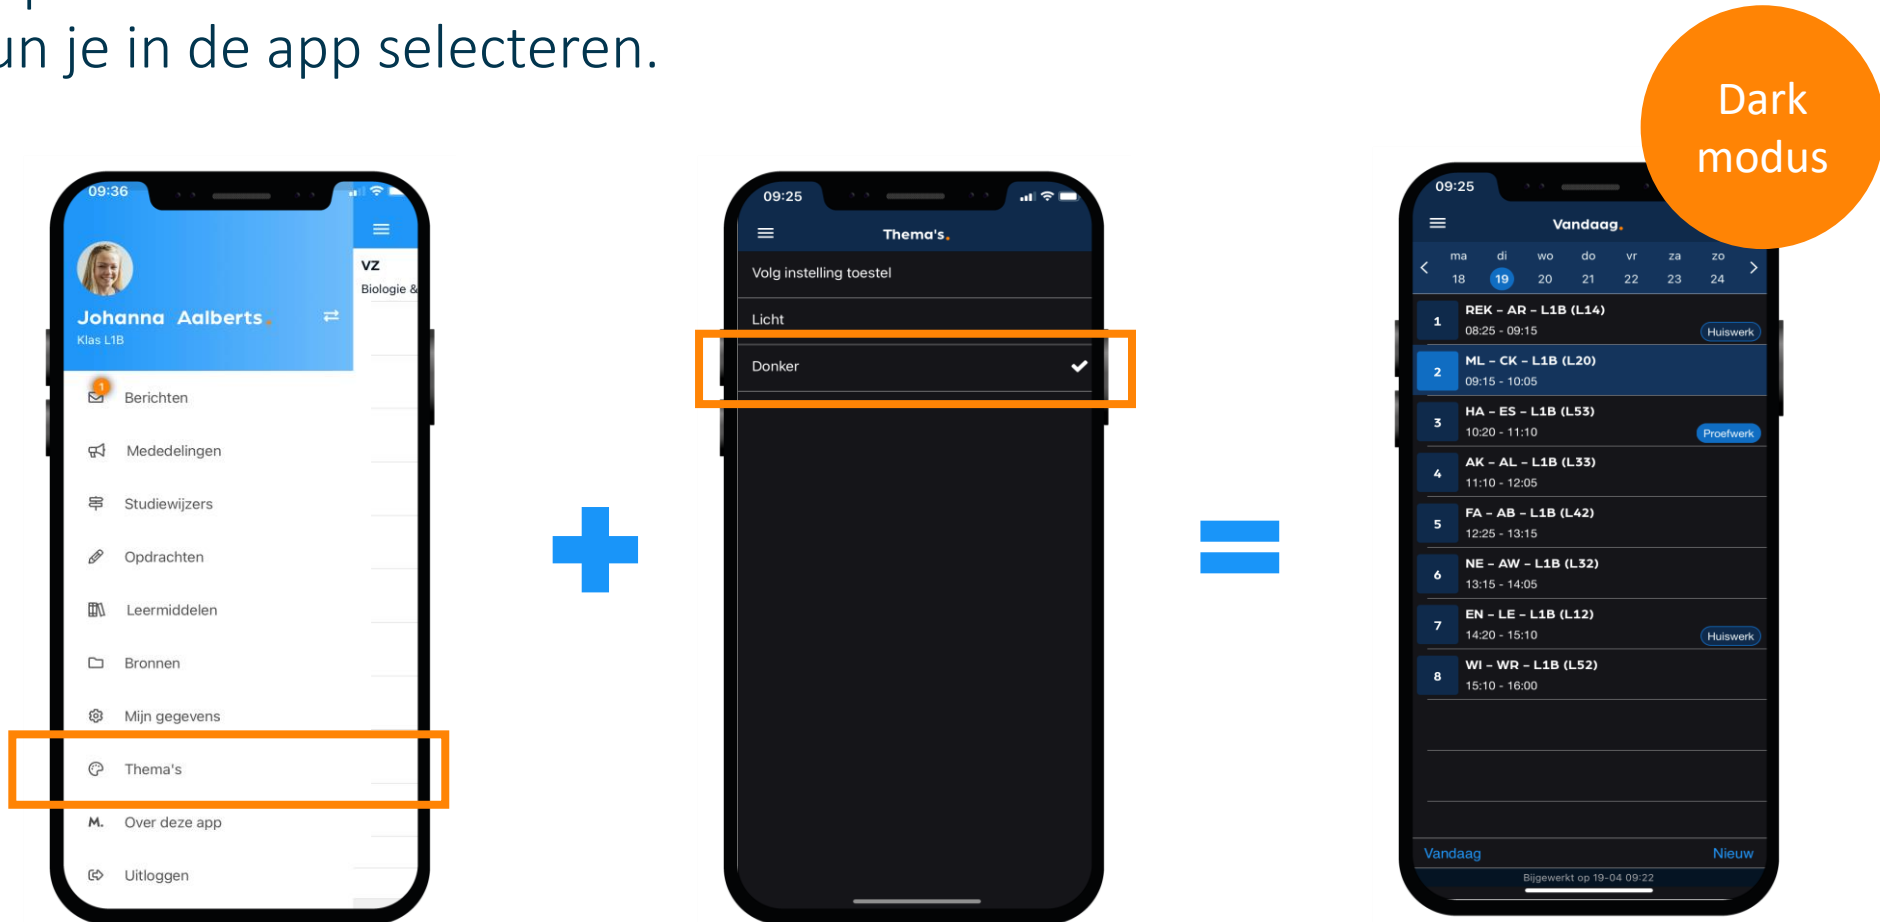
un je in de app selecteren.

Dark modus

09:36

VZ
Biologie &

Johanna Aalberts.
Klas L1B

1
Berichten
Mededelingen
Studiewijzers
Opdrachten
Leermiddelen
Bronnen
Mijn gegevens
Thema's
M. Over deze app
Uitloggen

09:25
Thema's.
Volg instelling toestel
Licht
Donker

09:25
Vandaag.

| ma | di | wo | do | vr | za | zo |
|---|---|---|---|---|---|---|
| 18 | 19 | 20 | 21 | 22 | 23 | 24 |

1 REK - AR - L1B (L14) 08:25 - 09:15 Huiswerk
2 ML - CK - L1B (L20) 09:15 - 10:05
3 HA - ES - L1B (L53) 10:20 - 11:10 Proefwerk
4 AK - AL - L1B (L33) 11:10 - 12:05
5 FA - AB - L1B (L42) 12:25 - 13:15
6 NE - AW - L1B (L32) 13:15 - 14:05
7 EN - LE - L1B (L12) 14:20 - 15:10 Huiswerk
8 WI - WR - L1B (L52) 15:10 - 16:00

Vandaag
Nieuw
Bijgewerkt op 19-04 09:22